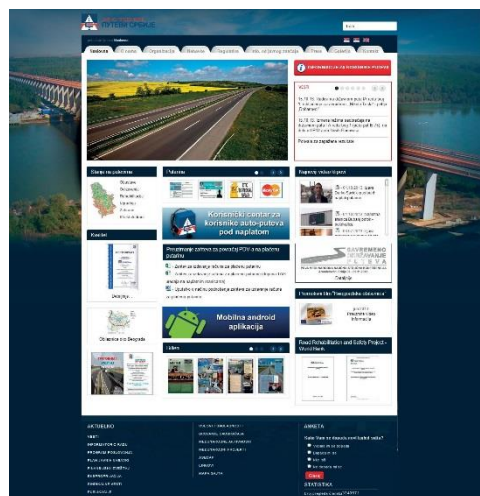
Naslovna | O nama | Organizacija | Naplata | Saobraćaj | Info. održavanje puteva | Tiket | Galerija | Kontakt

Stanje na putevima

Korisnički centar za korisnike auto-puteva pod naplatom

Mobilna android aplikacija

Najnoviji video klipovi

Road Rehabilitation and Safety Project

AKTUELNO

ANKETA

STATISTIKA